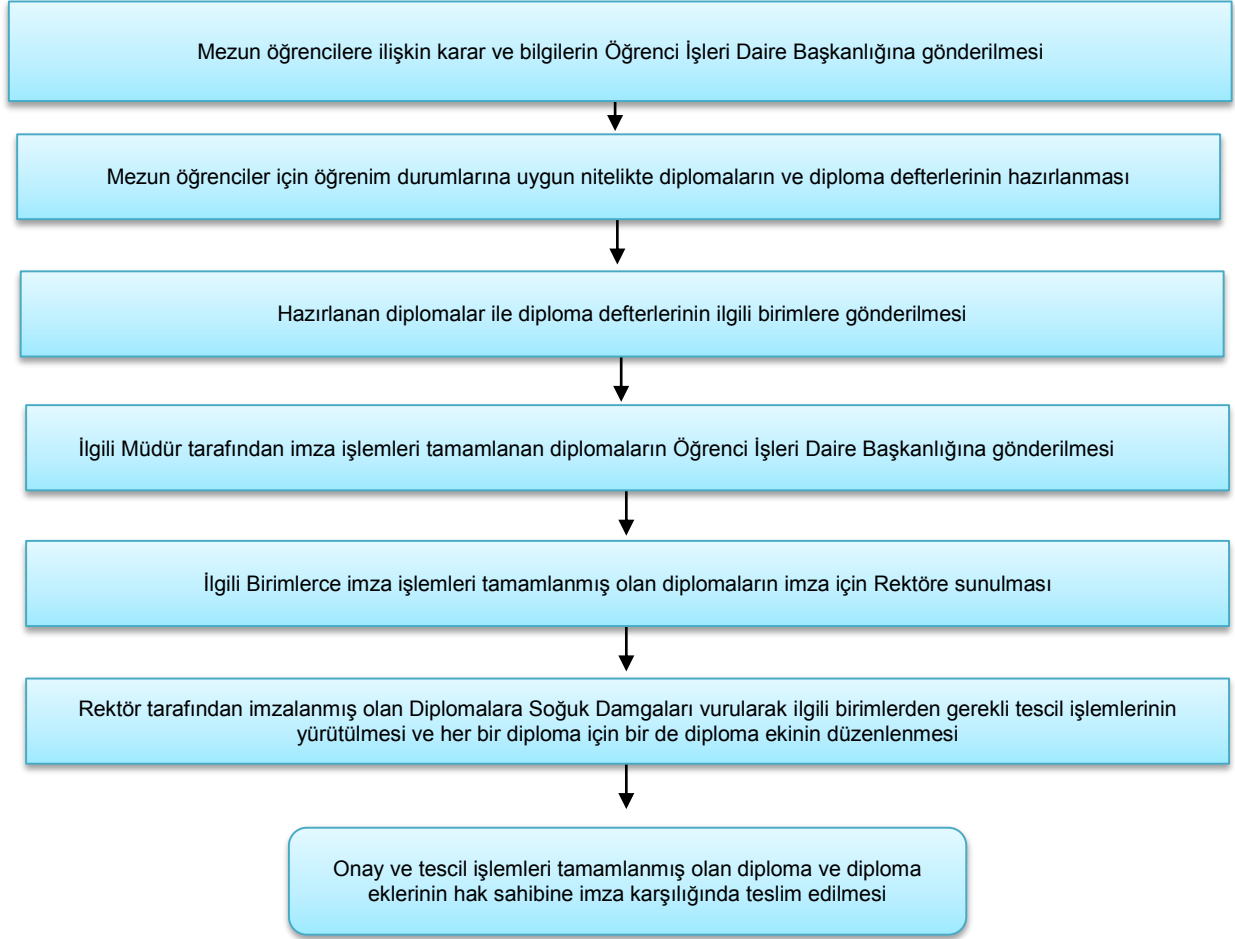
Mezun öğrencilere ilişkin karar ve bilgilerin Öğrenci İşleri Daire Başkanlığına gönderilmesi

Mezun öğrenciler için öğrenim durumlarına uygun nitelikte diplomaların ve diploma defterlerinin hazırlanması

Hazırlanan diplomalar ile diploma defterlerinin ilgili birimlere gönderilmesi

İlgili Müdür tarafından imza işlemleri tamamlanan diplomaların Öğrenci İşleri Daire Başkanlığına gönderilmesi

İlgili Birimlerce imza işlemleri tamamlanmış olan diplomaların imza için Rektöre sunulması

Rektör tarafından imzalanmış olan Diplomalara Soğuk Damgaları vurularak ilgili birimlerden gerekli tescil işlemlerinin yürütülmesi ve her bir diploma için bir de diploma ekinin düzenlenmesi

Onay ve tescil işlemleri tamamlanmış olan diploma ve diploma eklerinin hak sahibine imza karşılığında teslim edilmesi